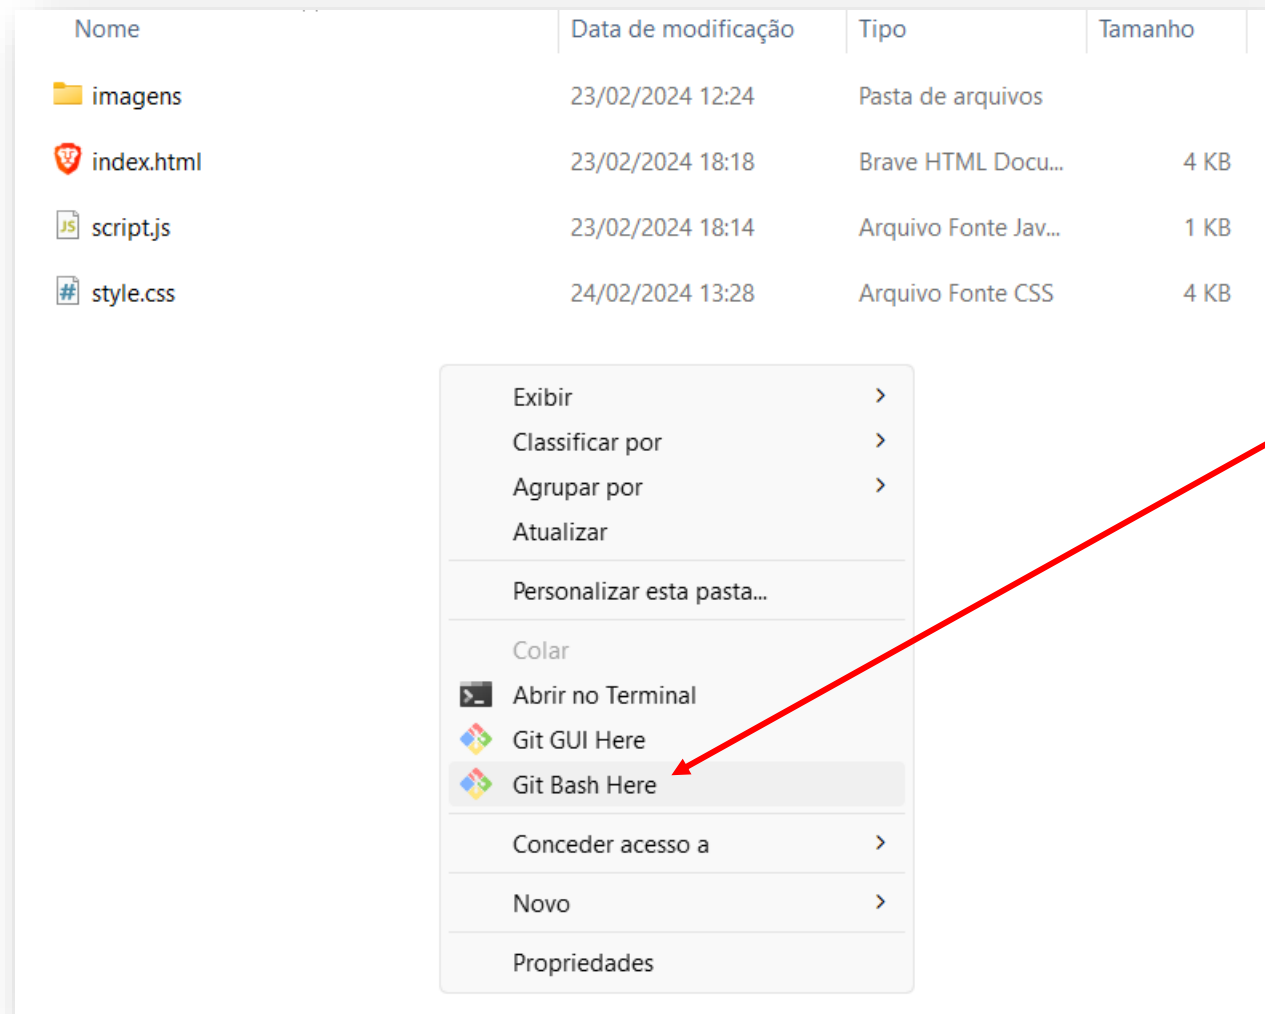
| Nome | Data de modificação | Tipo | Tamanho |
|---|---|---|---|
| imagens | 23/02/2024 12:24 | Pasta de arquivos | |
| index.html | 23/02/2024 18:18 | Brave HTML Docu... | 4 KB |
| script.js | 23/02/2024 18:14 | Arquivo Fonte Jav... | 1 KB |
| style.css | 24/02/2024 13:28 | Arquivo Fonte CSS | 4 KB |

Exibir
Classificar por
Agrupar por
Atualizar

Personalizar esta pasta...

Colar
Abrir no Terminal
Git GUI Here
Git Bash Here

Conceder acesso a

Novo

Propriedades